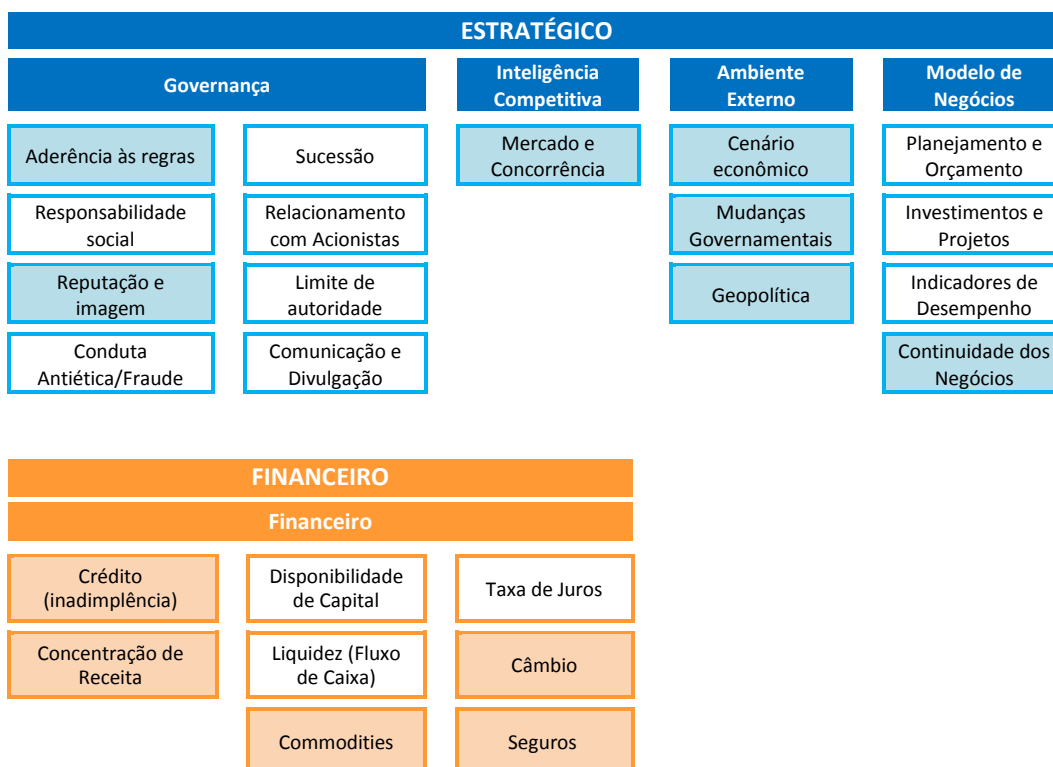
ESTRATÉGICO

Governança

Aderência às regras

Sucessão

Responsabilidade social

Relacionamento com Acionistas

Reputação e imagem

Limite de autoridade

Conduta Antiética/Fraude

Comunicação e Divulgação

Inteligência Competitiva

Mercado e Concorrência

Ambiente Externo

Cenário econômico

Mudanças Governamentais

Geopolítica

Modelo de Negócios

Planejamento e Orçamento

Investimentos e Projetos

Indicadores de Desempenho

Continuidade dos Negócios

FINANCEIRO

Financeiro

Crédito (inadimplência)

Disponibilidade de Capital

Taxa de Juros

Concentração de Receita

Liquidez (Fluxo de Caixa)

Câmbio

Commodities

Seguros